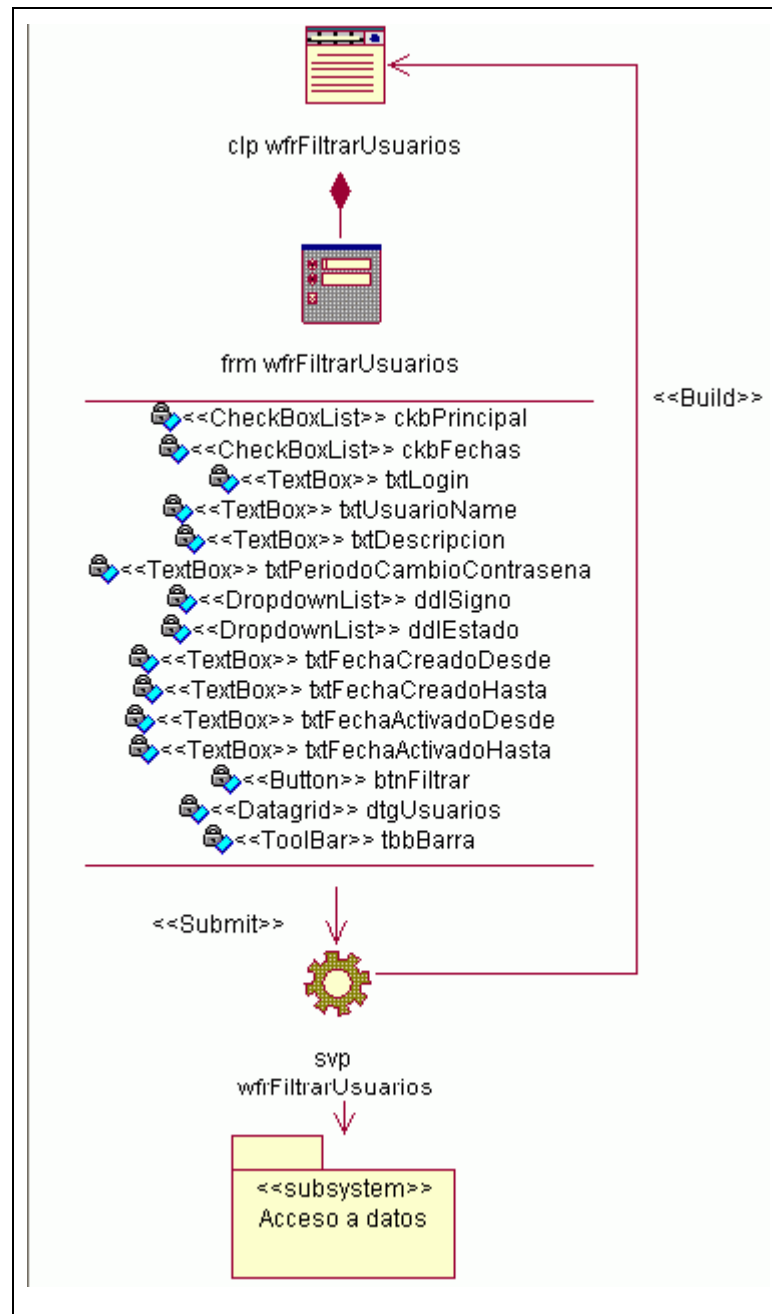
clp wfrFiltrarUsuarios

frm wfrFiltrarUsuarios

<<CheckBoxList>> ckbPrincipal
<<CheckBoxList>> ckbFechas
<<TextBox>> txtLogin
<<TextBox>> txtUsuarioName
<<TextBox>> txtDescripcion
<<TextBox>> txtPeriodoCambioContrasena
<<DropdownList>> ddlSigno
<<DropdownList>> ddlEstado
<<TextBox>> txtFechaCreadoDesde
<<TextBox>> txtFechaCreadoHasta
<<TextBox>> txtFechaActivadoDesde
<<TextBox>> txtFechaActivadoHasta
<<Button>> btnFiltrar
<<Datagrid>> dtgUsuarios
<<ToolBar>> tbbBarra

<<Build>>

<<Submit>>

svp wfrFiltrarUsuarios

<<subsystem>>
Acceso a datos